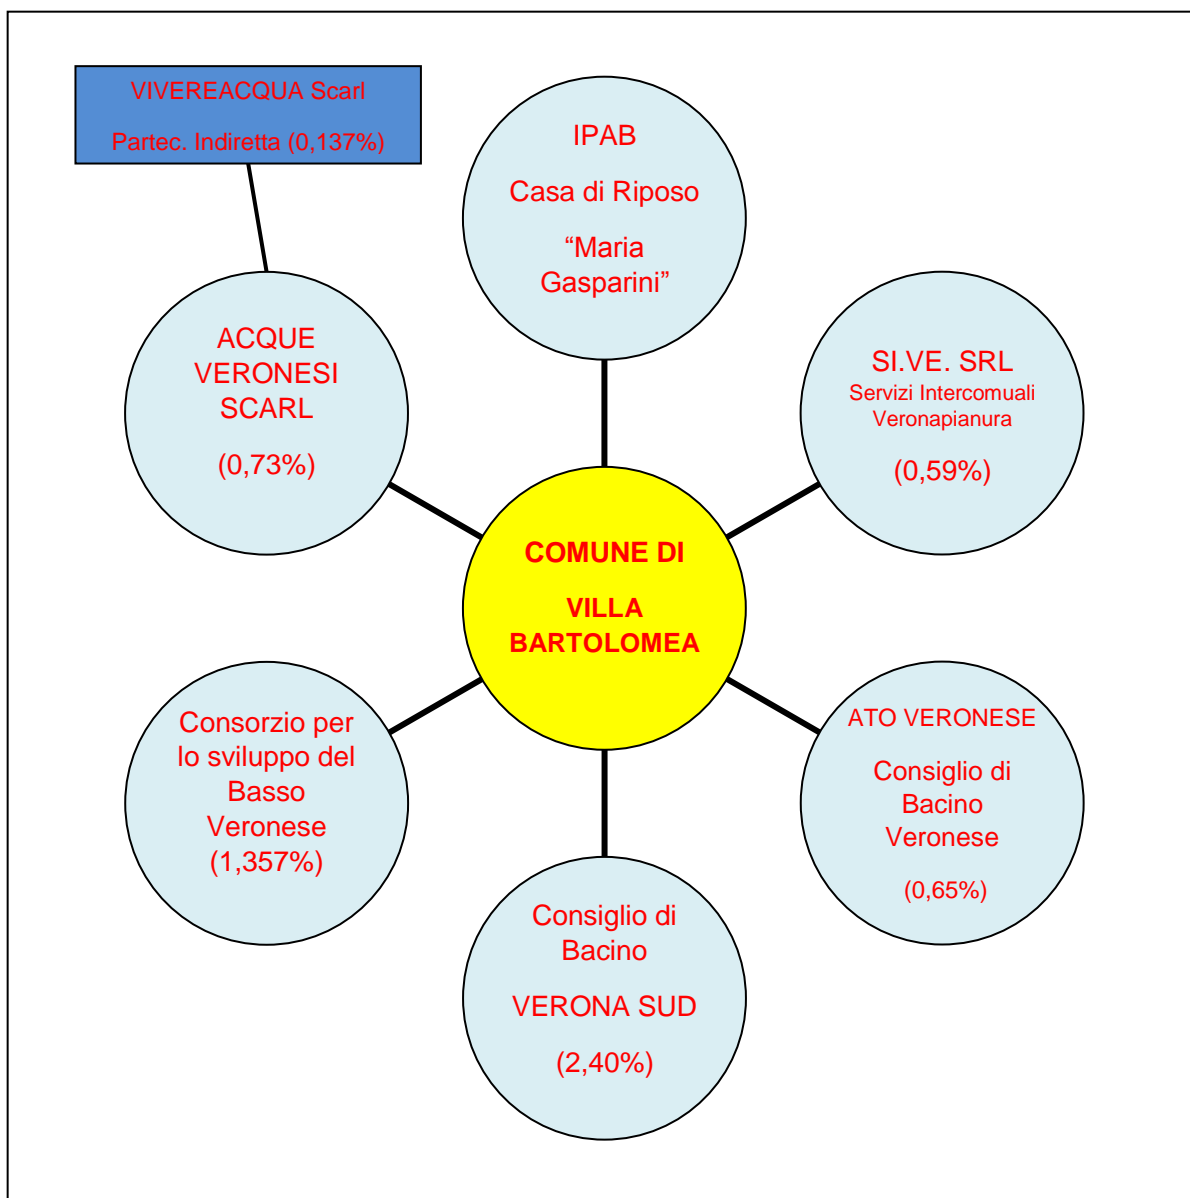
VIVEREACQUA Scarl

Partec. Indiretta (0,137%)

IPAB

Casa di Riposo

“Maria Gasparini”

ACQUE VERONESI SCARL

(0,73%)

SI.VE. SRL

Servizi Intercomuali Veronapianura

(0,59%)

COMUNE DI

VILLA BARTOLOMEA

Consorzio per lo sviluppo del Basso Veronese (1,357%)

ATO VERONESE

Consiglio di Bacino Veronese

(0,65%)

Consiglio di Bacino

VERONA SUD

(2,40%)